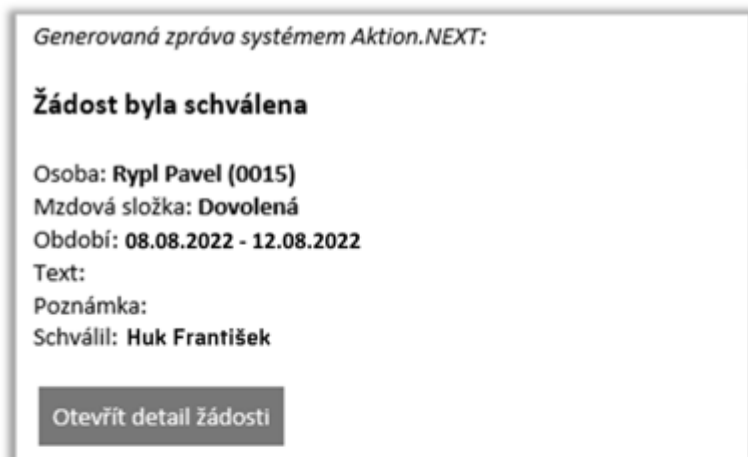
Generovaná zpráva systémem Aktion.NEXT:

Žádost byla schválena

Osoba: Rypl Pavel (0015)
Mzdová složka: Dovolená
Období: 08.08.2022 - 12.08.2022
Text:
Poznámka:
Schválil: Huk František

Otevřít detail žádosti